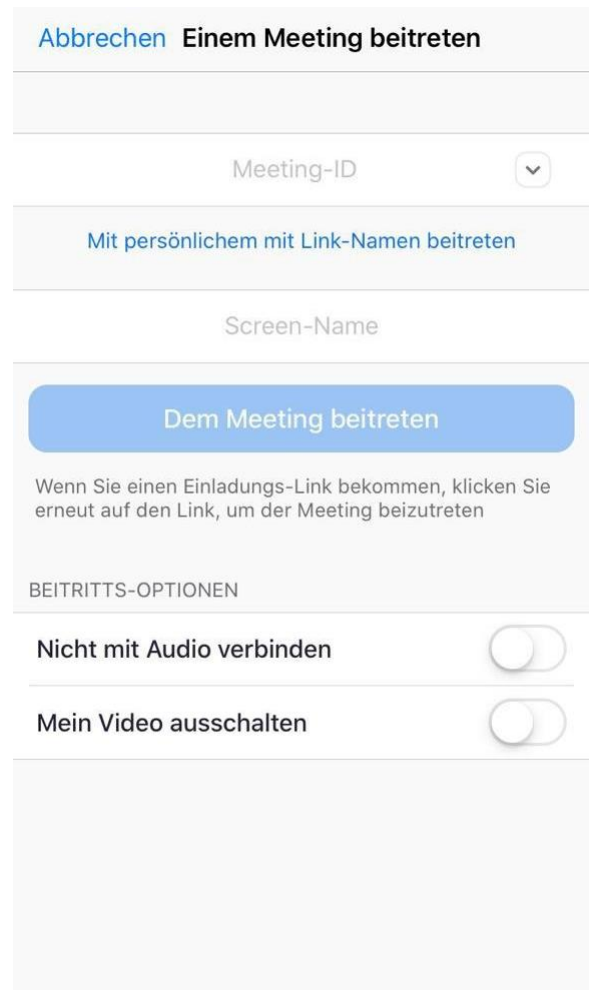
Abbrechen Einem Meeting beitreten

Meeting-ID

Mit persönlichem mit Link-Namen beitreten

Screen-Name

Dem Meeting beitreten

Wenn Sie einen Einladungs-Link bekommen, klicken Sie erneut auf den Link, um der Meeting beizutreten

BEITRITTS-OPTIONEN

Nicht mit Audio verbinden

Mein Video ausschalten